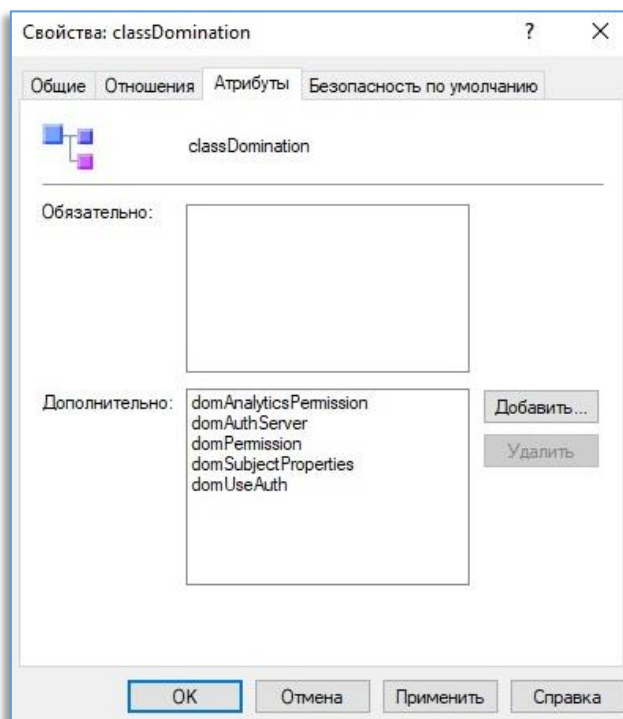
Свойства: classDomination ? ×

Общие Отношения Атрибуты Безопасность по умолчанию

classDomination

Обязательно:

Дополнительно:
domAnalyticsPermission
domAuthServer
domPermission
domSubjectProperties
domUseAuth

Добавить...
Удалить

OK Отмена Применить Справка